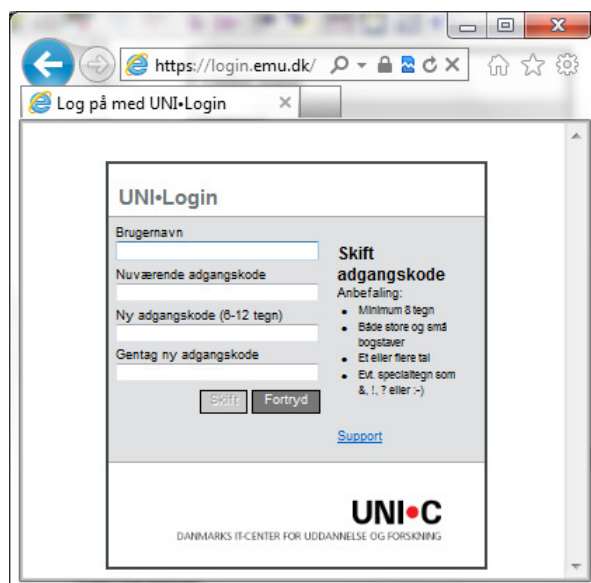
https://login.emu.dk/

Log på med UNI•Login

UNI•Login

Brugernavn

Nuværende adgangskode

Ny adgangskode (6-12 tegn)

Gentag ny adgangskode

Skift Fortryd

Skift adgangskode

Anbefaling:

- Minimum 8 tegn
- Både store og små bogstaver
- Et eller flere tal
- Evt. specialtegn som &, !, ? eller :-)

Support

UNI•C

DANMARKS IT-CENTER FOR UDDANNELSE OG FORSKNING